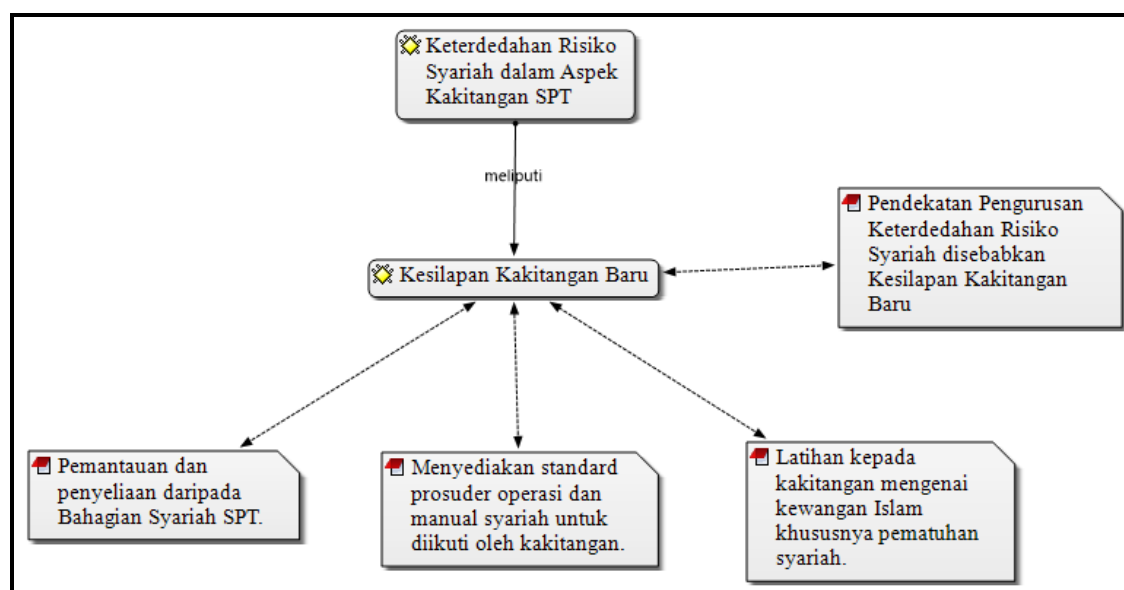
Keterdedahan Risiko Syariah dalam Aspek Kakitangan SPT

meliputi

Kesilapan Kakitangan Baru

Pendekatan Pengurusan Keterdedahan Risiko Syariah disebabkan Kesilapan Kakitangan Baru

Pemantauan dan penyeliaan daripada Bahagian Syariah SPT.

Menyediakan standard prosuder operasi dan manual syariah untuk diikuti oleh kakitangan.

Latihan kepada kakitangan mengenai kewangan Islam khususnya pematuhan syariah.